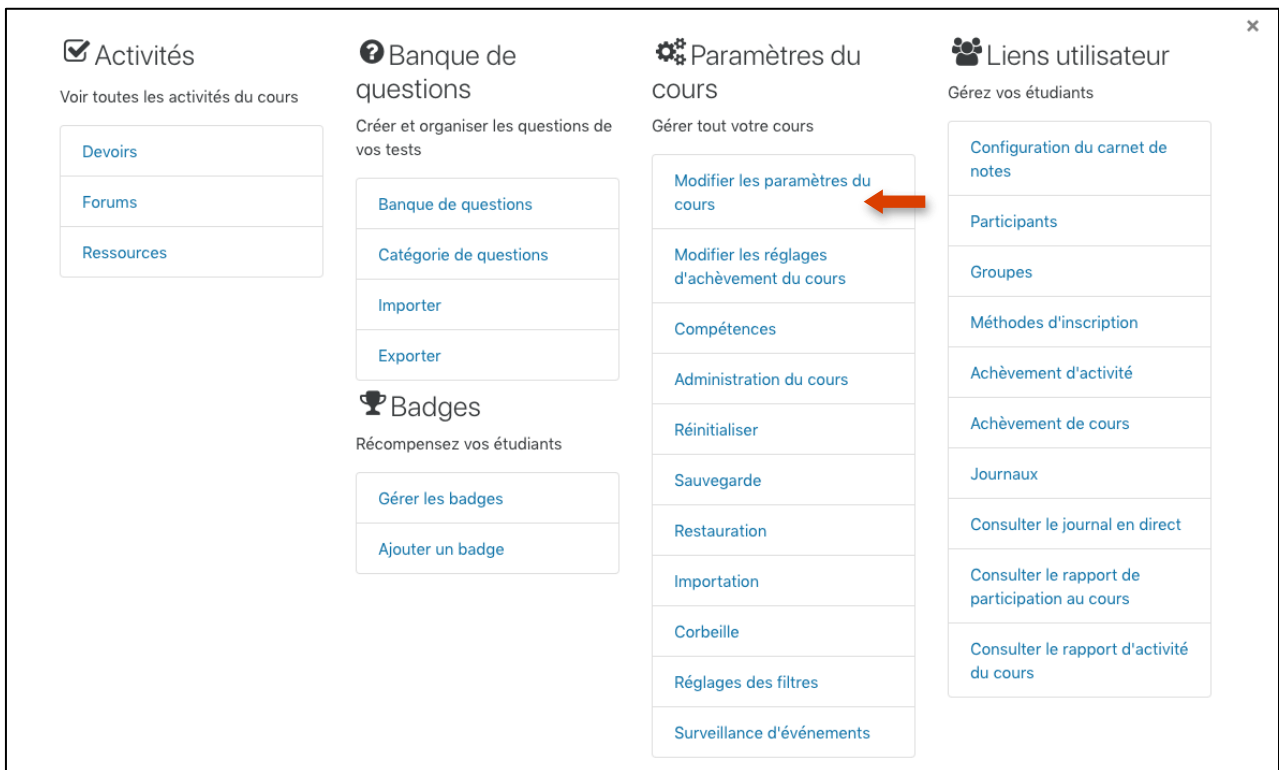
×

Activités
Voir toutes les activités du cours

Devoirs
Forums
Ressources

Banque de questions
Créer et organiser les questions de vos tests

Banque de questions
Catégorie de questions
Importer
Exporter

Badges
Récompensez vos étudiants

Gérer les badges
Ajouter un badge

Paramètres du cours
Gérer tout votre cours

Modifier les paramètres du cours
Modifier les réglages d'achèvement du cours
Compétences
Administration du cours
Réinitialiser
Sauvegarde
Restauration
Importation
Corbeille
Réglages des filtres
Surveillance d'événements

Liens utilisateur
Gérez vos étudiants

Configuration du carnet de notes
Participants
Groupes
Méthodes d'inscription
Achèvement d'activité
Achèvement de cours
Journaux
Consulter le journal en direct
Consulter le rapport de participation au cours
Consulter le rapport d'activité du cours